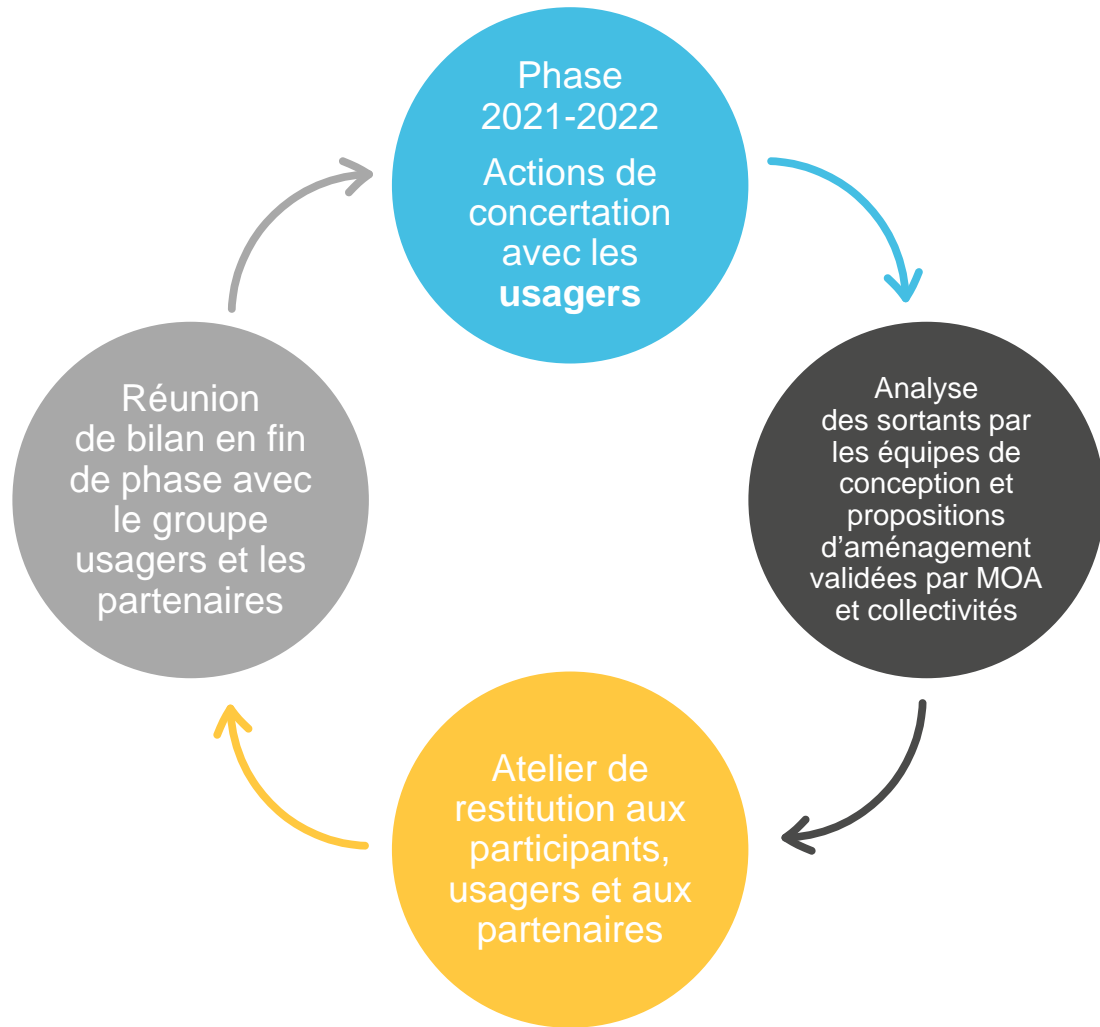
Phase
2021-2022
Actions de concertation avec les **usagers**

Analyse des sortants par les équipes de conception et propositions d’aménagement validées par MOA et collectivités

Atelier de restitution aux participants, usagers et aux partenaires

Réunion de bilan en fin de phase avec le groupe usagers et les partenaires